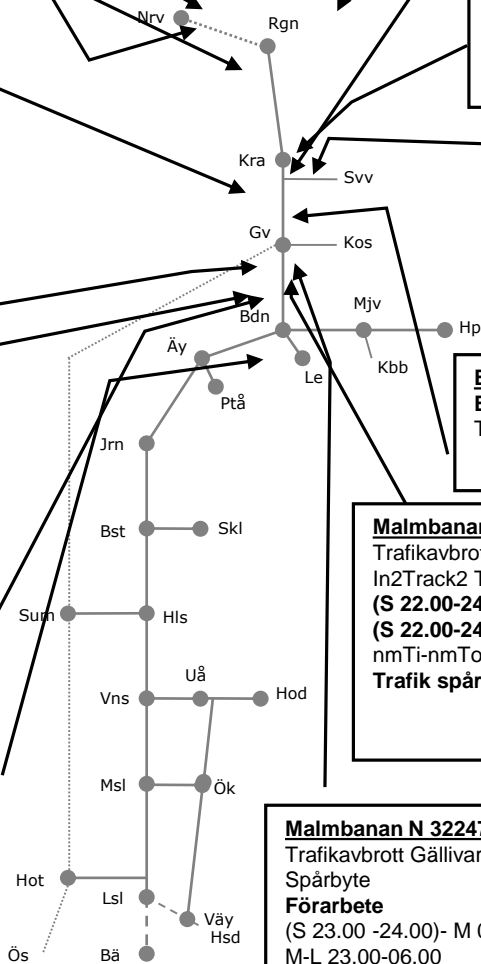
Nrv
Rgn
Kra
Svv
Gv
Kos
Bdn
Mjv
Hp
Äy
Le
Kbb
Ptå
Jrn
Bst
Skl
Sum
Hls
Uå
Vns
Hod
Msl
Ök
Hot
Lsl
Väy
Hsd
Ös
Bä

E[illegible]
E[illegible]
T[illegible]

Malmbanan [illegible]
Trafikavbrot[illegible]
In2Track2 T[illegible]
(S 22.00-24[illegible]
(S 22.00-24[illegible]
nmTi-nmTo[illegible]
Trafik spår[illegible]

Malmbanan N 32247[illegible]
Trafikavbrott Gällivar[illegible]
Spårbyte
Förarbete
(S 23.00 -24.00)- M ([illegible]
M-L 23.00-06.00